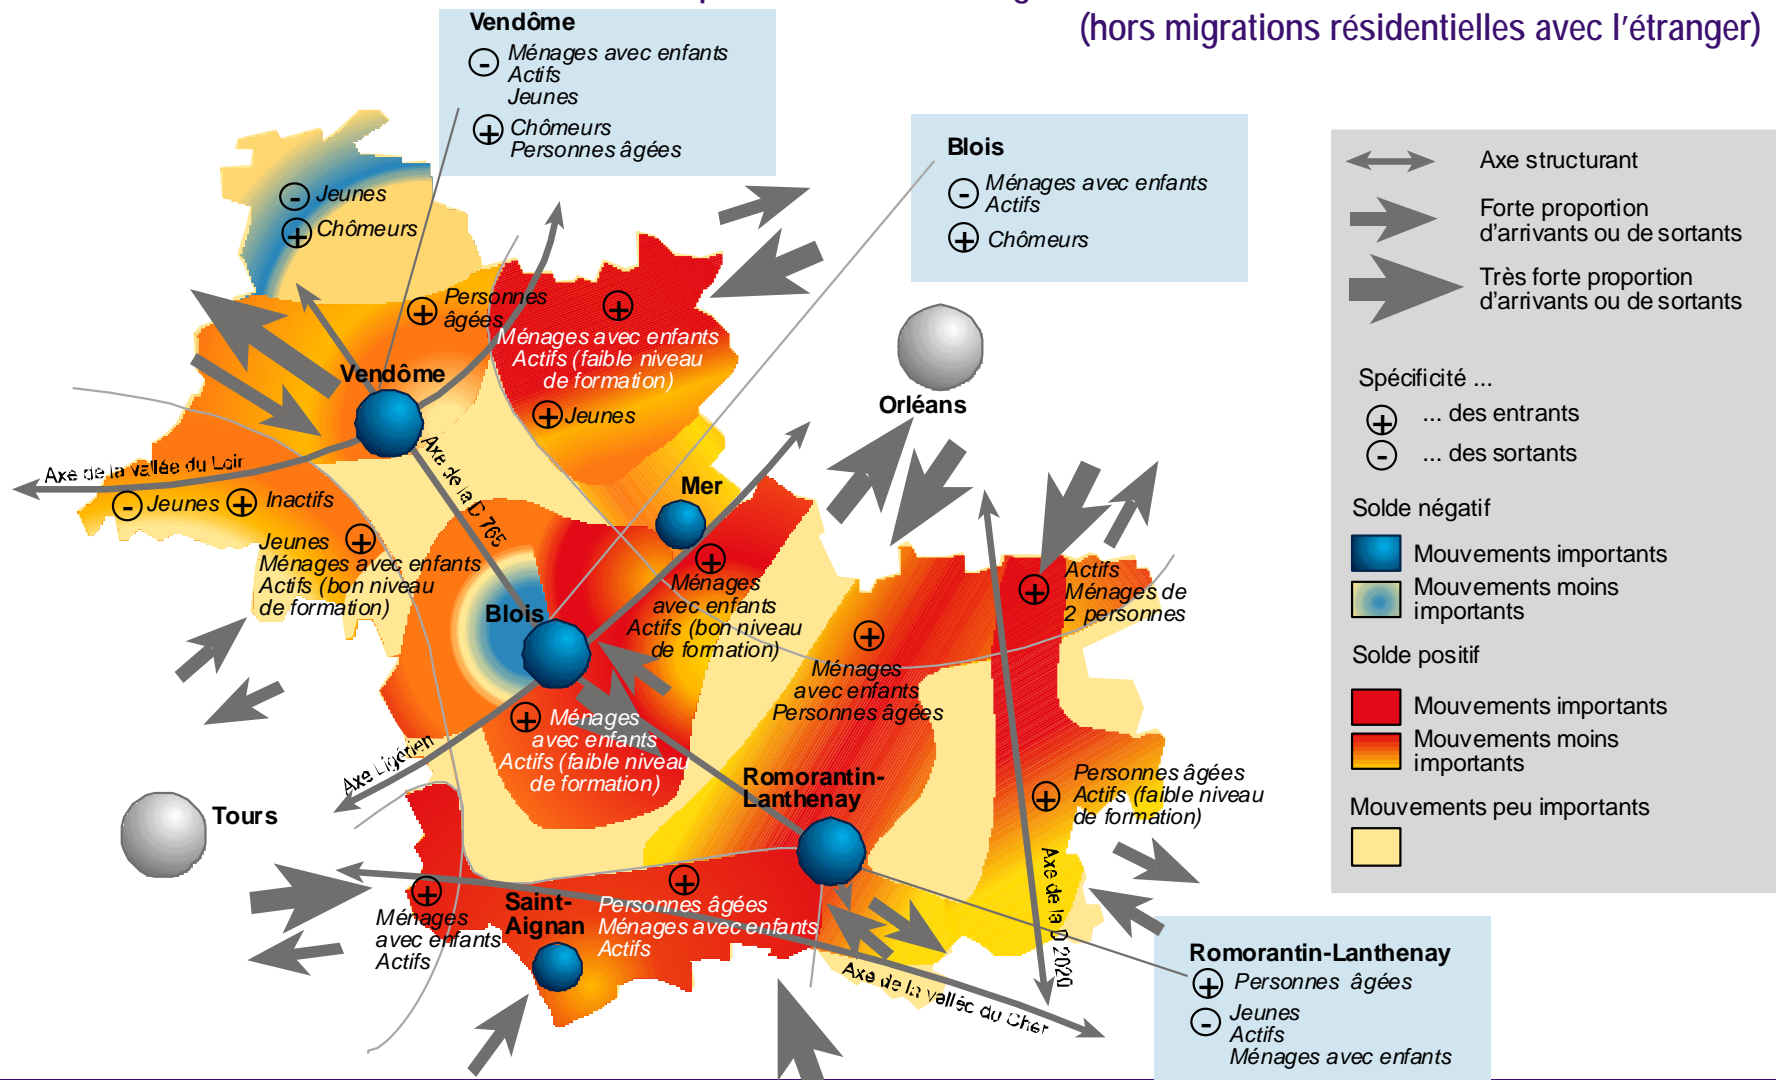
(hors migrations résidentielles avec l'étranger)

Vendôme
- Ménages avec enfants
Actifs
Jeunes
+ Chômeurs
Personnes âgées

Blois
- Ménages avec enfants
Actifs
+ Chômeurs

Axe structurant
Forte proportion d'arrivants ou de sortants
Très forte proportion d'arrivants ou de sortants

Spécificité ...
+ ... des entrants
- ... des sortants

Solde négatif
Mouvements importants
Mouvements moins importants

Solde positif
Mouvements importants
Mouvements moins importants

Mouvements peu importants

- Jeunes
+ Chômeurs

+ Personnes âgées

+ Ménages avec enfants
Actifs (faible niveau de formation)
+ Jeunes

Vendôme

Orléans

Axe de la vallée du Loir

Axe de la D 765

- Jeunes + Inactifs

Jeunes +
Ménages avec enfants
Actifs (bon niveau de formation)

Mer

+ Ménages avec enfants
Actifs (bon niveau de formation)

Blois

+ Actifs
Ménages de 2 personnes

+ Ménages avec enfants
Personnes âgées

+ Ménages avec enfants
Actifs (faible niveau de formation)

Axe Ligérien

Tours

Romorantin-Lanthenay

+ Personnes âgées
Actifs (faible niveau de formation)

Axe de la D 2020

+ Ménages avec enfants
Actifs

Saint-Aignan

+ Personnes âgées
Ménages avec enfants
Actifs

Axe de la vallée du Cher

Romorantin-Lanthenay
+ Personnes âgées
- Jeunes
Actifs
Ménages avec enfants